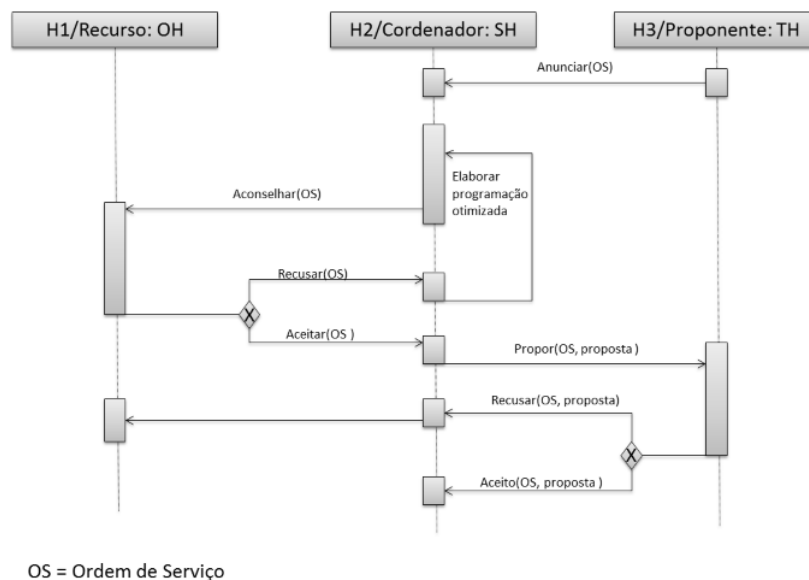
H1/Recurso: OH

H2/Cordenador: SH

H3/Proponente: TH

Anunciar(OS)

Elaborar programação otimizada

Aconselhar(OS)

Recusar(OS)

X

Aceitar(OS )

Propor(OS, proposta )

Recusar(OS, proposta)

X

Aceito(OS, proposta )

OS = Ordem de Serviço